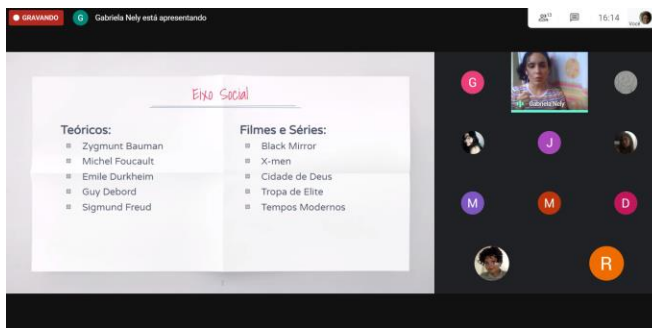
GRAVANDO G Gabriela Nely está apresentando

16:14 Você

Eixo Social

Teóricos:
Zygmunt Bauman
Michel Foucault
Emile Durkheim
Guy Debord
Sigmund Freud

Filmes e Séries:
Black Mirror
X-men
Cidade de Deus
Tropa de Elite
Tempos Modernos

Gabriela Nely

G J M M D R